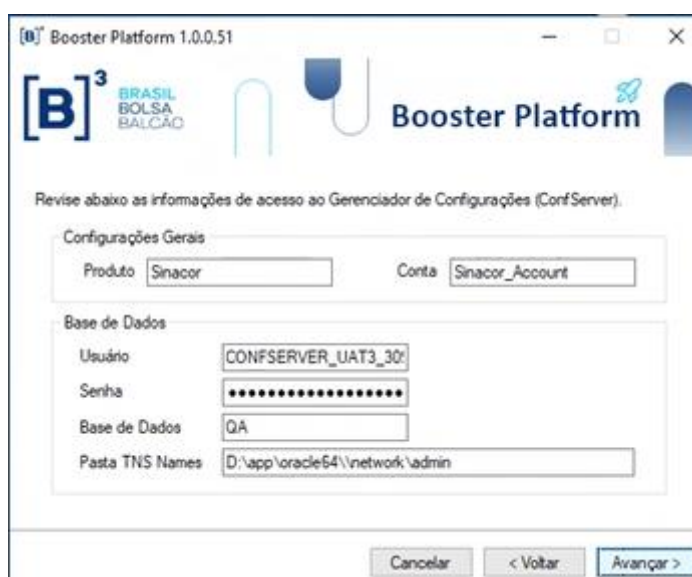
[B]³ Booster Platform 1.0.0.51

[B]³ BRASIL BOLSA BALCÃO

Booster Platform

Revise abaixo as informações de acesso ao Gerenciador de Configurações (ConfServer).

Configurações Gerais

Produto Sinacor

Conta Sinacor_Account

Base de Dados

Usuário CONFSERVER_UAT3_30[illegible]

Senha ••••••••••••••••••••

Base de Dados QA

Pasta TNS Names D:\app\oracle64\\network\admin

Cancelar

< Voltar

Avançar >